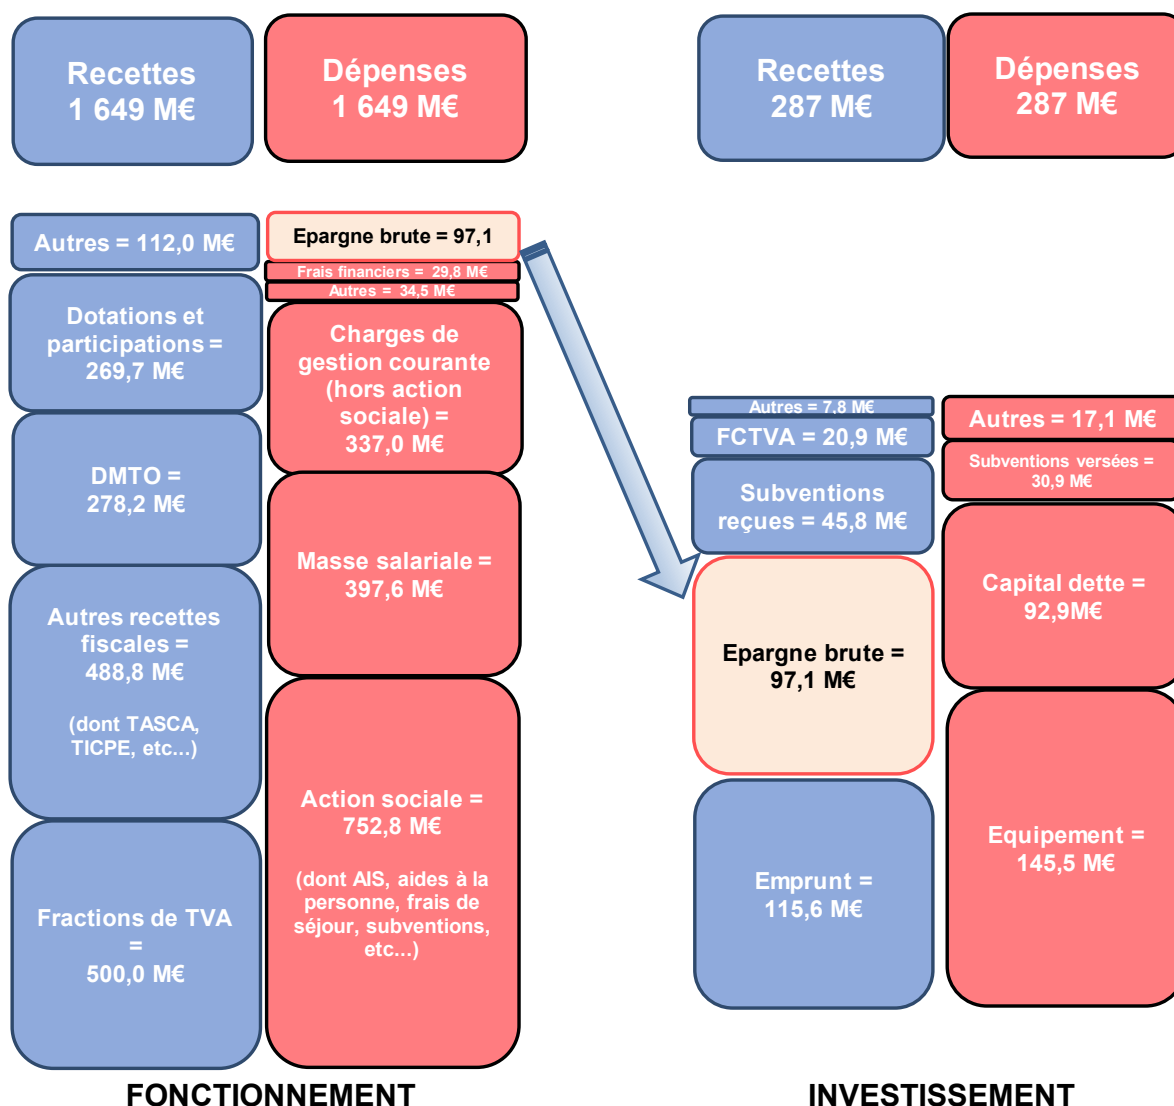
Recettes
1 649 M€

Dépenses
1 649 M€

Recettes
287 M€

Dépenses
287 M€

Autres = 112,0 M€

Dotations et participations = 269,7 M€

DMTO = 278,2 M€

Autres recettes fiscales = 488,8 M€

(dont TASCA, TICPE, etc...)

Fractions de TVA = 500,0 M€

Epargne brute = 97,1

Frais financiers = 29,8 M€

Autres = 34,5 M€

Charges de gestion courante (hors action sociale) = 337,0 M€

Masse salariale = 397,6 M€

Action sociale = 752,8 M€

(dont AIS, aides à la personne, frais de séjour, subventions, etc...)

Autres = 7,8 M€

FCTVA = 20,9 M€

Subventions reçues = 45,8 M€

Epargne brute = 97,1 M€

Emprunt = 115,6 M€

Autres = 17,1 M€

Subventions versées = 30,9 M€

Capital dette = 92,9M€

Equipement = 145,5 M€

FONCTIONNEMENT

INVESTISSEMENT